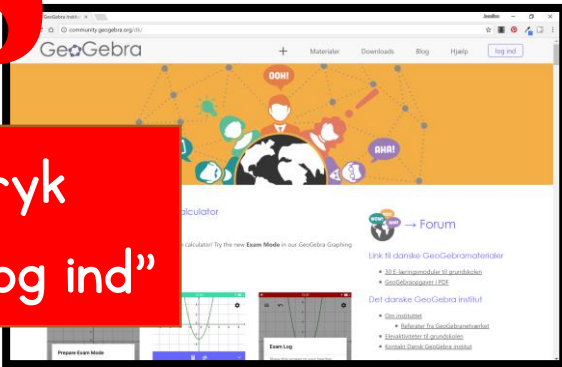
GeoGebra Instit ×

community.geogebra.org/dk/

Jesilko

GeoGebra

Materialer Downloads Blog Hjælp log ind

OOH!

AHA!

ryk

og ind"

alculator

n calculator! Try the new Exam Mode in our GeoGebra Graphing

NEW

→ Forum

Link til danske GeoGebramaterialer

50 E-læringsmoduler til grundskolen

GeoGebraopgaver i PDF

Det danske GeoGebra Institut

Om instituttet

Referater fra GeoGebranetværket

Eleaktiviteter til grundskolen

Kontakt Dansk GeoGebra institut

Prepare Exam Mode

Exam Log